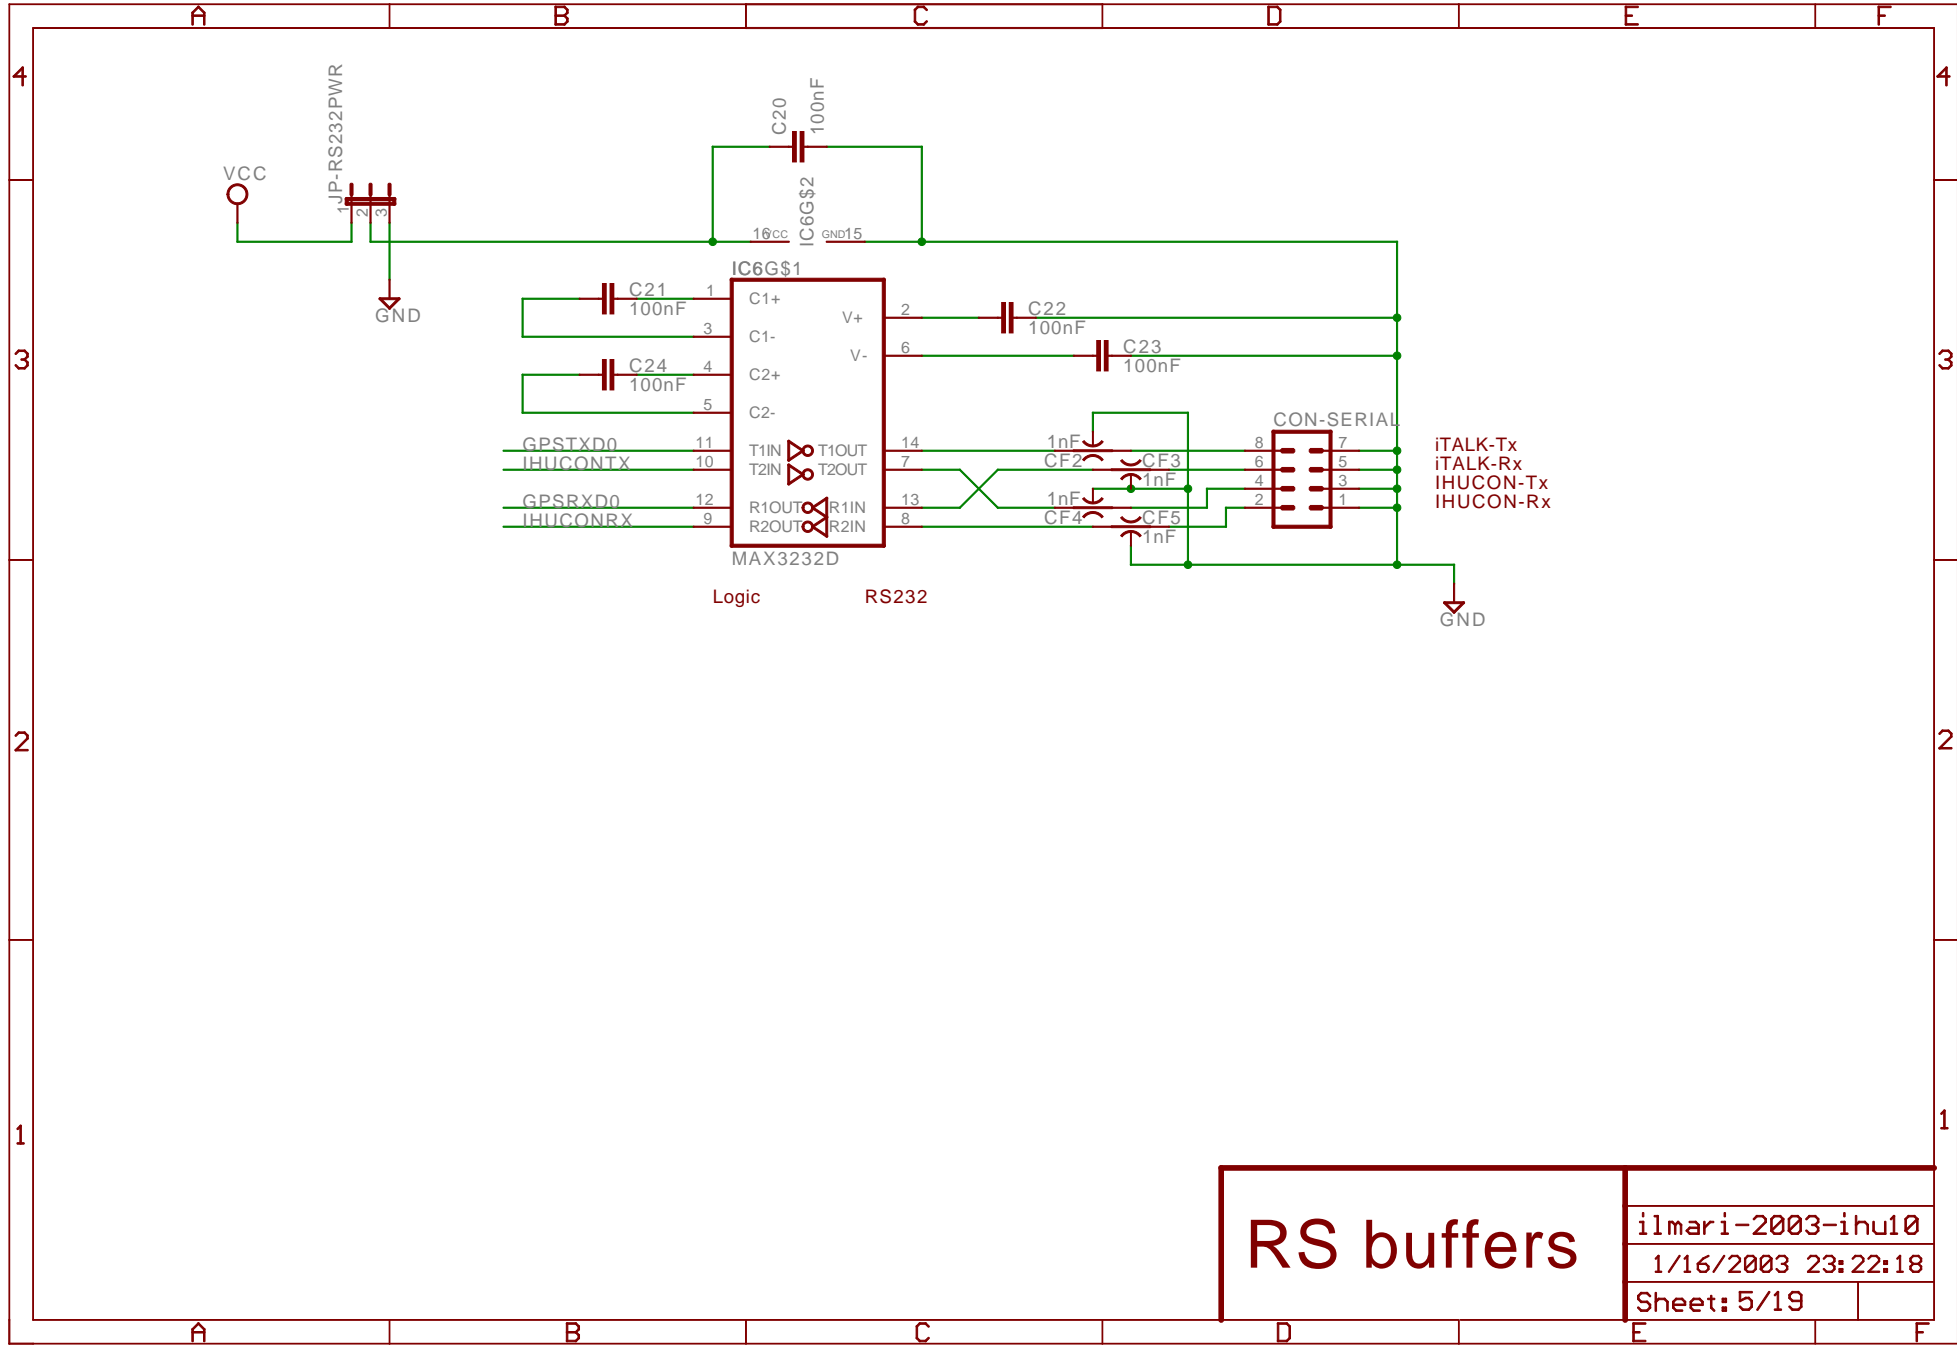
A B C D E F

4

VCC

JP-RS232PWR

1 2 3

GND

C20 100nF

16 VCC IC6G$2 GND 15

IC6G$1

C21 100nF

1 C1+
3 C1-

C24 100nF

4 C2+
5 C2-

V+ 2
V- 6

C22 100nF

C23 100nF

3

GPSTXD0 11 T1IN T1OUT 14
IHUCONTX 10 T2IN T2OUT 7

GPSRXD0 12 R1OUT R1IN 13
IHUCONRX 9 R2OUT R2IN 8

MAX3232D

1nF CF2 CF3 1nF
1nF CF4 CF5 1nF

CON-SERIAL

8 7
6 5
4 3
2 1

iTALK-Tx
iTALK-Rx
IHUCON-Tx
IHUCON-Rx

GND

Logic RS232

2

1

RS buffers

ilmari-2003-ihu10

1/16/2003 23:22:18

Sheet: 5/19

A B C D E F